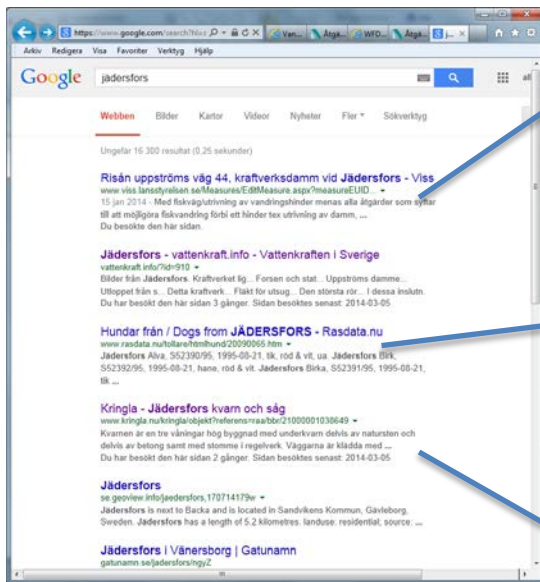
https://www.google.com/search?hl=s | Van... | Åtgä... | WFD... | Åtgä... | j... ×

Arkiv Redigera Visa Favoriter Verktyg Hjälp

Google jädersfors

Webben Bilder Kartor Videor Nyheter Fler ▾ Sökverktyg

Ungefär 16 300 resultat (0,25 sekunder)

Risån uppströms väg 44, kraftverksdamm vid Jädersfors - Viss
www.viss.lansstyrelsen.se/Measures/EditMeasure.aspx?measureEUID... ▾
15 jan 2014 - Med fiskväg/utrivning av vandringshinder menas alla åtgärder som syftar till att möjligöra fiskvandring förbi ett hinder tex utrivning av damm, ...
Du besökte den här sidan.

Jädersfors - vattenkraft.info - Vattenkraften i Sverige
vattenkraft.info/?id=910 ▾
Bilder från Jädersfors. Kraftverket lig... Forsen och stat... Uppströms damme... Utloppet från s... Detta kraftverk... Flakt för utsug... Den största rör... I dessa inslutn.
Du har besökt den här sidan 3 gånger. Sidan besöktes senast: 2014-03-05

Hundar från / Dogs from JÄDERSFORS - Rasdata.nu
www.rasdata.nu/tollare/htmlhund/20090065.htm ▾
Jädersfors Alva, S52390/95, 1995-08-21, tik, röd & vit, ua. Jädersfors Birk, S52392/95, 1995-08-21, hane, röd & vit. Jädersfors Birka, S52391/95, 1995-08-21, tik ...

Kringla - Jädersfors kvarn och såg
www.kringla.nu/kringla/objekt?referens=raa/bbr/21000001038649 ▾
Kvarnen är en tre våningar hög byggnad med underkvarn delvis av natursten och delvis av betong samt med stommen i regelverk. Väggarna är klädda med ...
Du har besökt den här sidan 2 gånger. Sidan besöktes senast: 2014-03-05

Jädersfors
se.geoview.info/jaedersfors,170714179w ▾
Jädersfors is next to Backa and is located in Sandvikens Kommun, Gävleborg, Sweden. Jädersfors has a length of 5.2 kilometres. landuse: residential, source: ...

Jädersfors i Vänersborg | Gatunamn
gatunamn.se/jadersfors/ngyZ